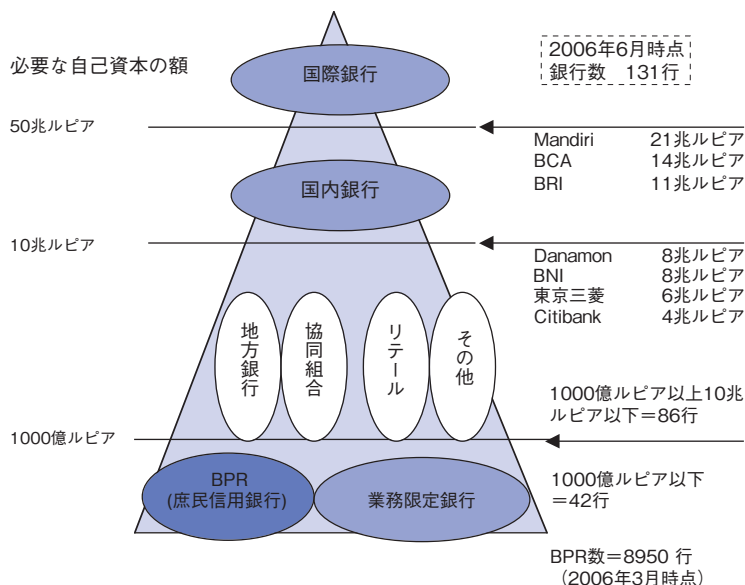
必要な自己資本の額

2006年6月時点
銀行数 131行

国際銀行

50兆ルピア

Mandiri 21兆ルピア
BCA 14兆ルピア
BRI 11兆ルピア

国内銀行

10兆ルピア

Danamon 8兆ルピア
BNI 8兆ルピア
東京三菱 6兆ルピア
Citibank 4兆ルピア

地方銀行

協同組合

リテール

その他

1000億ルピア以上10兆ルピア以下＝86行

1000億ルピア

BPR
(庶民信用銀行)

業務限定銀行

1000億ルピア以下
＝42行

BPR数＝8950 行
(2006年3月時点)